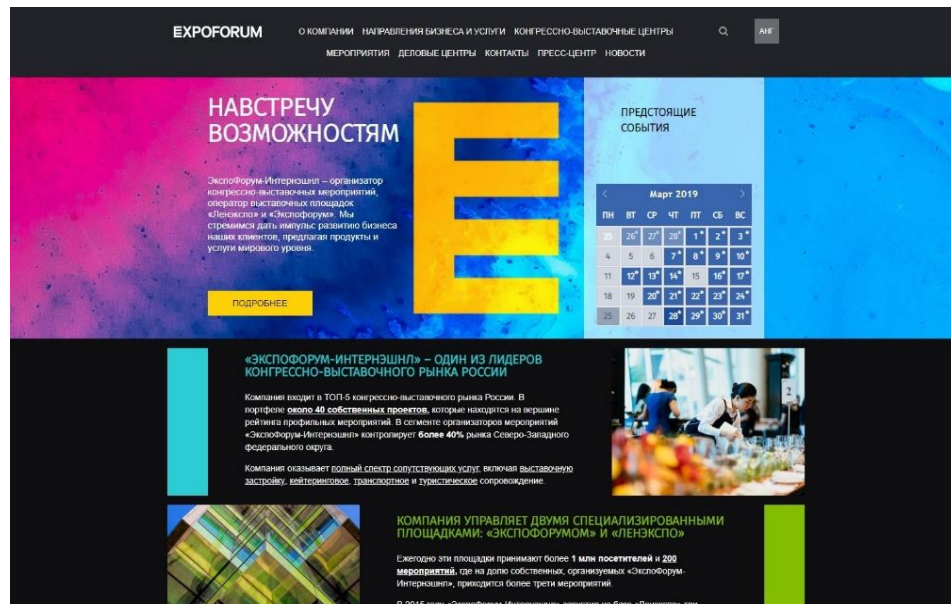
EXPOFORUM О КОМПАНИИ НАПРАВЛЕНИЯ БИЗНЕСА И УСЛУГИ КОНГРЕССНО-ВЫСТАВОЧНЫЕ ЦЕНТРЫ АНГ

МЕРОПРИЯТИЯ ДЕЛОВЫЕ ЦЕНТРЫ КОНТАКТЫ ПРЕСС-ЦЕНТР НОВОСТИ

НАВСТРЕЧУ ВОЗМОЖНОСТЯМ

ЭкспоФорум-Интернэшнл – организатор конгрессно-выставочных мероприятий, оператор выставочных площадок «Ленэкспо» и «Экспофорум». Мы стремимся дать импульс развитию бизнеса наших клиентов, предлагая продукты и услуги мирового уровня.

ПОДРОБНЕЕ

ПРЕДСТОЯЩИЕ СОБЫТИЯ

Март 2019

| ПН | ВТ | СР | ЧТ | ПТ | СБ | ВС |
|---|---|---|---|---|---|---|
| 25 | 26 | 27 | 28 | 1 | 2 | 3 |
| 4 | 5 | 6 | 7 | 8 | 9 | 10 |
| 11 | 12 | 13 | 14 | 15 | 16 | 17 |
| 18 | 19 | 20 | 21 | 22 | 23 | 24 |
| 25 | 26 | 27 | 28 | 29 | 30 | 31 |

«ЭКСПОФОРУМ-ИНТЕРНЭШНЛ» – ОДИН ИЗ ЛИДЕРОВ КОНГРЕССНО-ВЫСТАВОЧНОГО РЫНКА РОССИИ

Компания входит в ТОП-5 конгрессно-выставочного рынка России. В портфеле около 40 собственных проектов, которые находятся на вершине рейтинга профильных мероприятий. В сегменте организаторов мероприятий «ЭкспоФорум-Интернэшнл» контролирует более 40% рынка Северо-Западного федерального округа.

Компания оказывает полный спектр сопутствующих услуг, включая выставочную застройку, кейтеринговое, транспортное и туристическое сопровождение.

КОМПАНИЯ УПРАВЛЯЕТ ДВУМЯ СПЕЦИАЛИЗИРОВАННЫМИ ПЛОЩАДКАМИ: «ЭКСПОФОРУМОМ» И «ЛЕНЭКСПО»

Ежегодно эти площадки принимают более 1 млн посетителей и 200 мероприятий, где на долю собственных, организуемых «ЭкспоФорум-Интернэшнл», приходится более трети мероприятий.

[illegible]